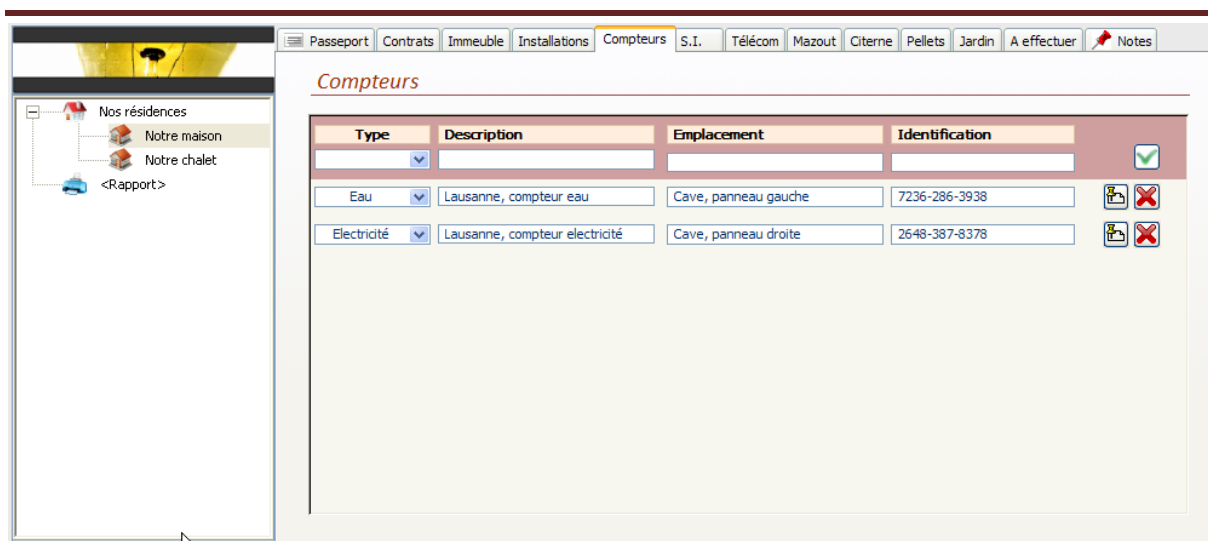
Nos résidences
Notre maison
Notre chalet
<Rapport>

Passeport | Contrats | Immeuble | Installations | Compteurs | S.I. | Télécom | Mazout | Citerne | Pellets | Jardin | A effectuer | Notes

Compteurs

| Type | Description | Emplacement | Identification |
|---|---|---|---|
| | | | |
| Eau | Lausanne, compteur eau | Cave, panneau gauche | 7236-286-3938 |
| Electricité | Lausanne, compteur electricité | Cave, panneau droite | 2648-387-8378 |